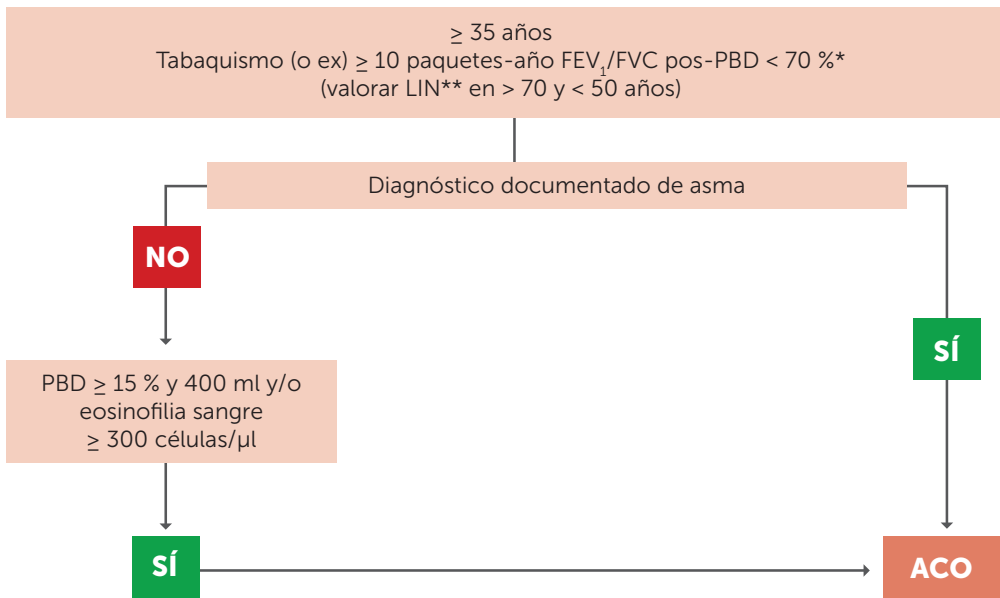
$\geq$ 35 años
Tabaquismo (o ex) $\geq$ 10 paquetes-año FEV$_1$/FVC pos-PBD < 70 %*
(valorar LIN** en > 70 y < 50 años)

Diagnóstico documentado de asma

NO

SÍ

PBD $\geq$ 15 % y 400 ml y/o eosinofilia sangre $\geq$ 300 células/µl

SÍ

ACO